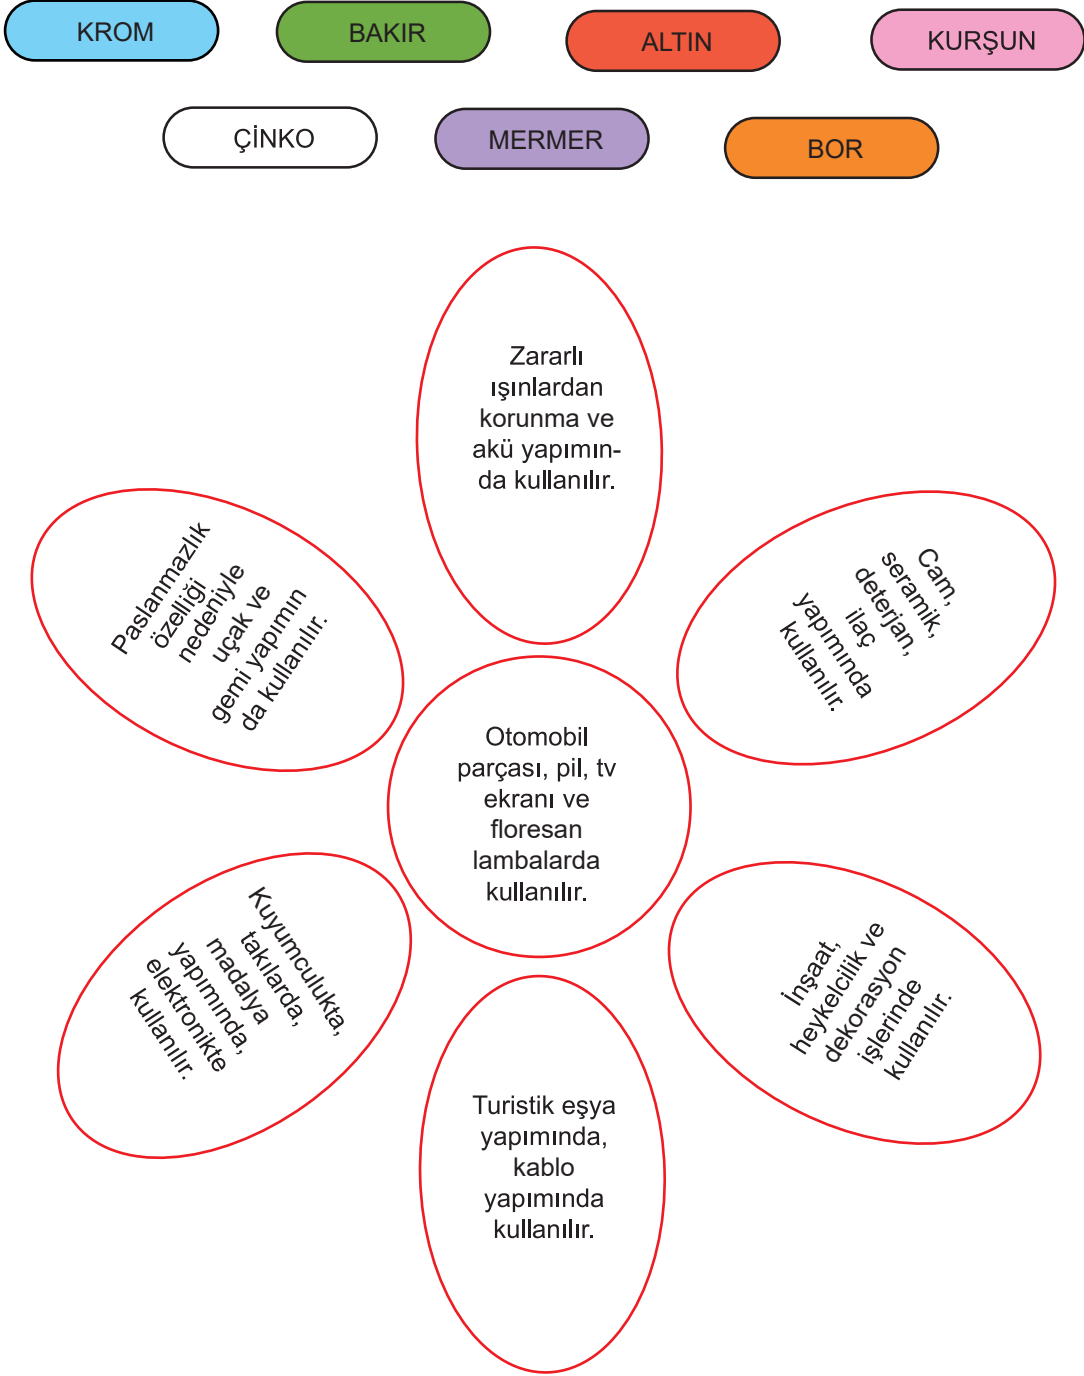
KROM

BAKIR

ALTIN

KURŞUN

ÇİNKO

MERMER

BOR

Zararlı ışınlardan korunma ve akü yapımında kullanılır.

Paslanmazlık özelliği nedeniyle uçak ve gemi yapımın da kullanılır.

Cam, seramik, deterjan, ilaç yapımında kullanılır.

Otomobil parçası, pil, tv ekranı ve floresan lambalarda kullanılır.

Kuyumculukta, takılarda, madalya yapımında, elektronikte kullanılır.

İnşaat, heykelcilik ve dekorasyon işlerinde kullanılır.

Turistik eşya yapımında, kablo yapımında kullanılır.